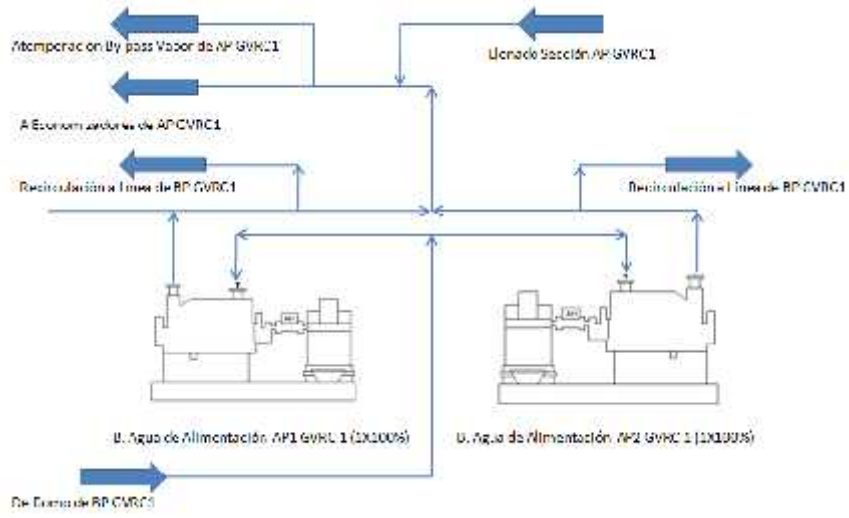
Atemperación By pass Vapor de AP GVRC1

Llenado Sección AP GVRC1

A Economizadores de AP GVRC1

Recirculación a Línea de BP GVRC1

Recirculación a Línea de BP GVRC1

B. Agua de Alimentación AP1 GVRC 1 (1X100%)

B. Agua de Alimentación AP2 GVRC 1 (1X100%)

De Domo de BP GVRC1